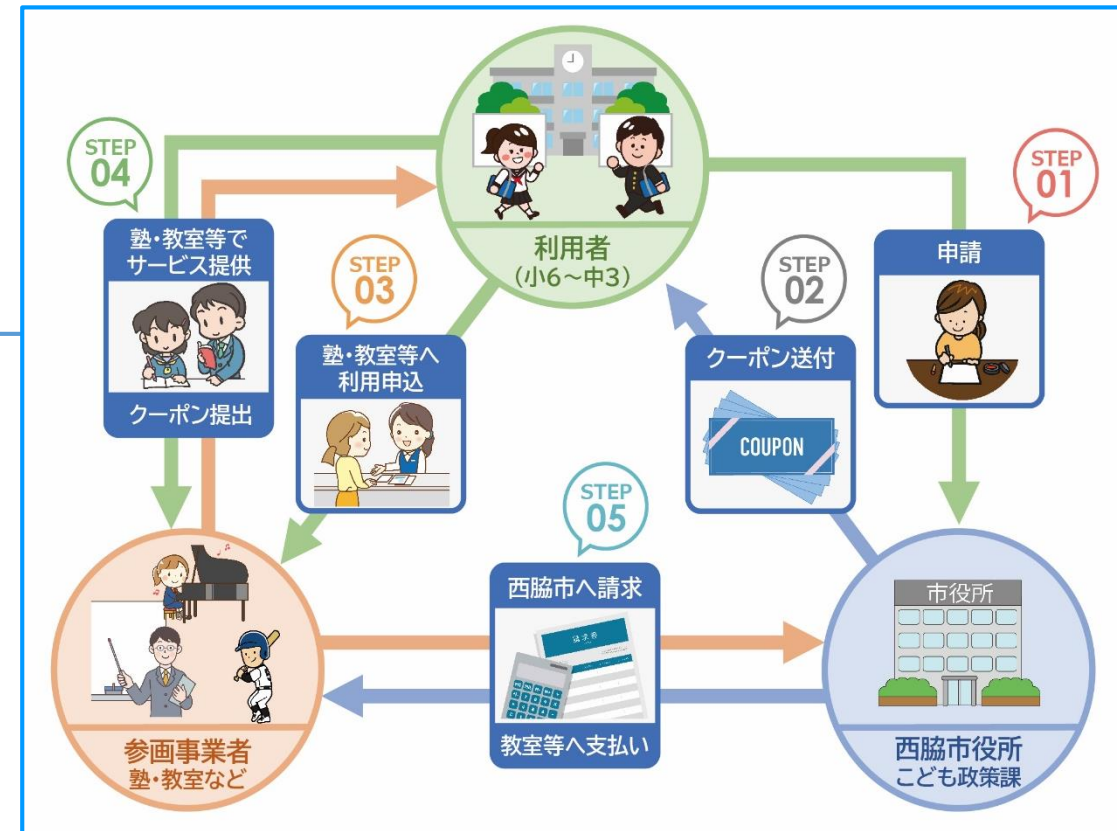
STEP 04

塾・教室等でサービス提供

クーポン提出

利用者
(小6～中3)

STEP 01

申請

STEP 03

塾・教室等へ利用申込

STEP 02

クーポン送付

COUPON

STEP 05

西脇市へ請求

請求書

教室等へ支払い

参画事業者
塾・教室など

市役所

西脇市役所
こども政策課